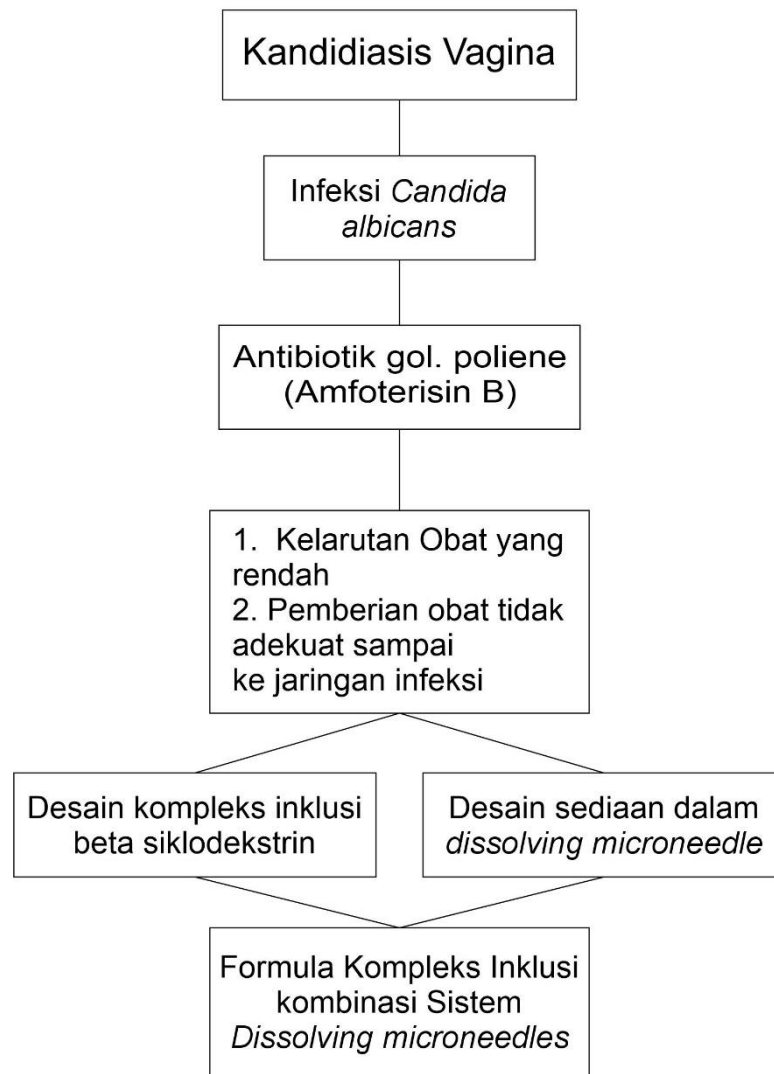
Kandidiasis Vagina

Infeksi Candida albicans

Antibiotik gol. poliene (Amfoterisin B)

1. Kelarutan Obat yang rendah
2. Pemberian obat tidak adekuat sampai ke jaringan infeksi

Desain kompleks inklusi beta siklodekstrin

Desain sediaan dalam dissolving microneedle

Formula Kompleks Inklusi kombinasi Sistem Dissolving microneedles